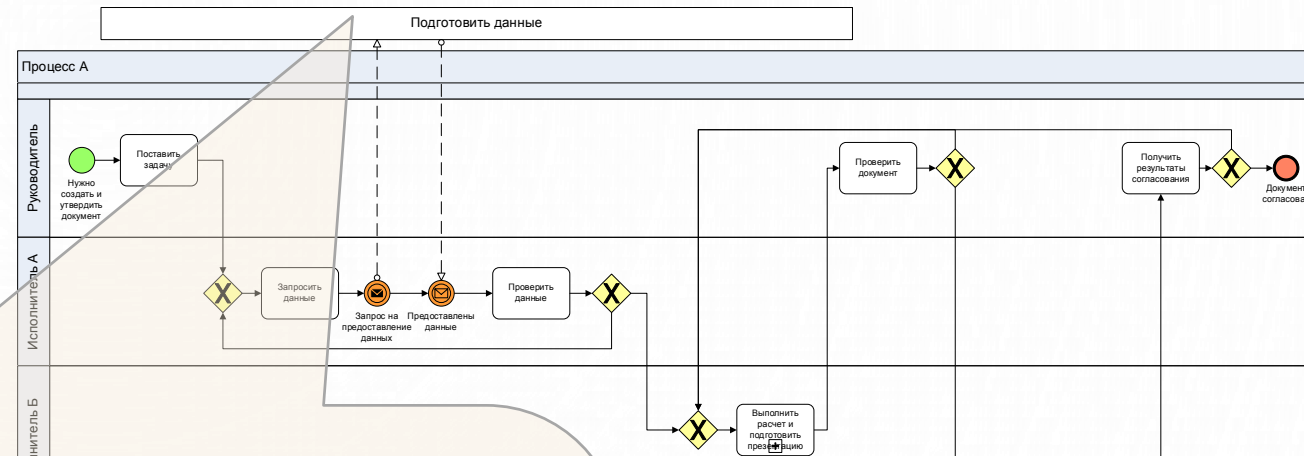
Подготовить данные

Процесс А

Руководитель

Нужно создать и утвердить документ

Поставить задачу

Проверить документ

Получить результаты согласования

Документ согласова

Исполнитель А

Запросить данные

Запрос на предоставление данных

Предоставлены данные

Проверить данные

нитель Б

Выполнить расчет и подготовить презентацию